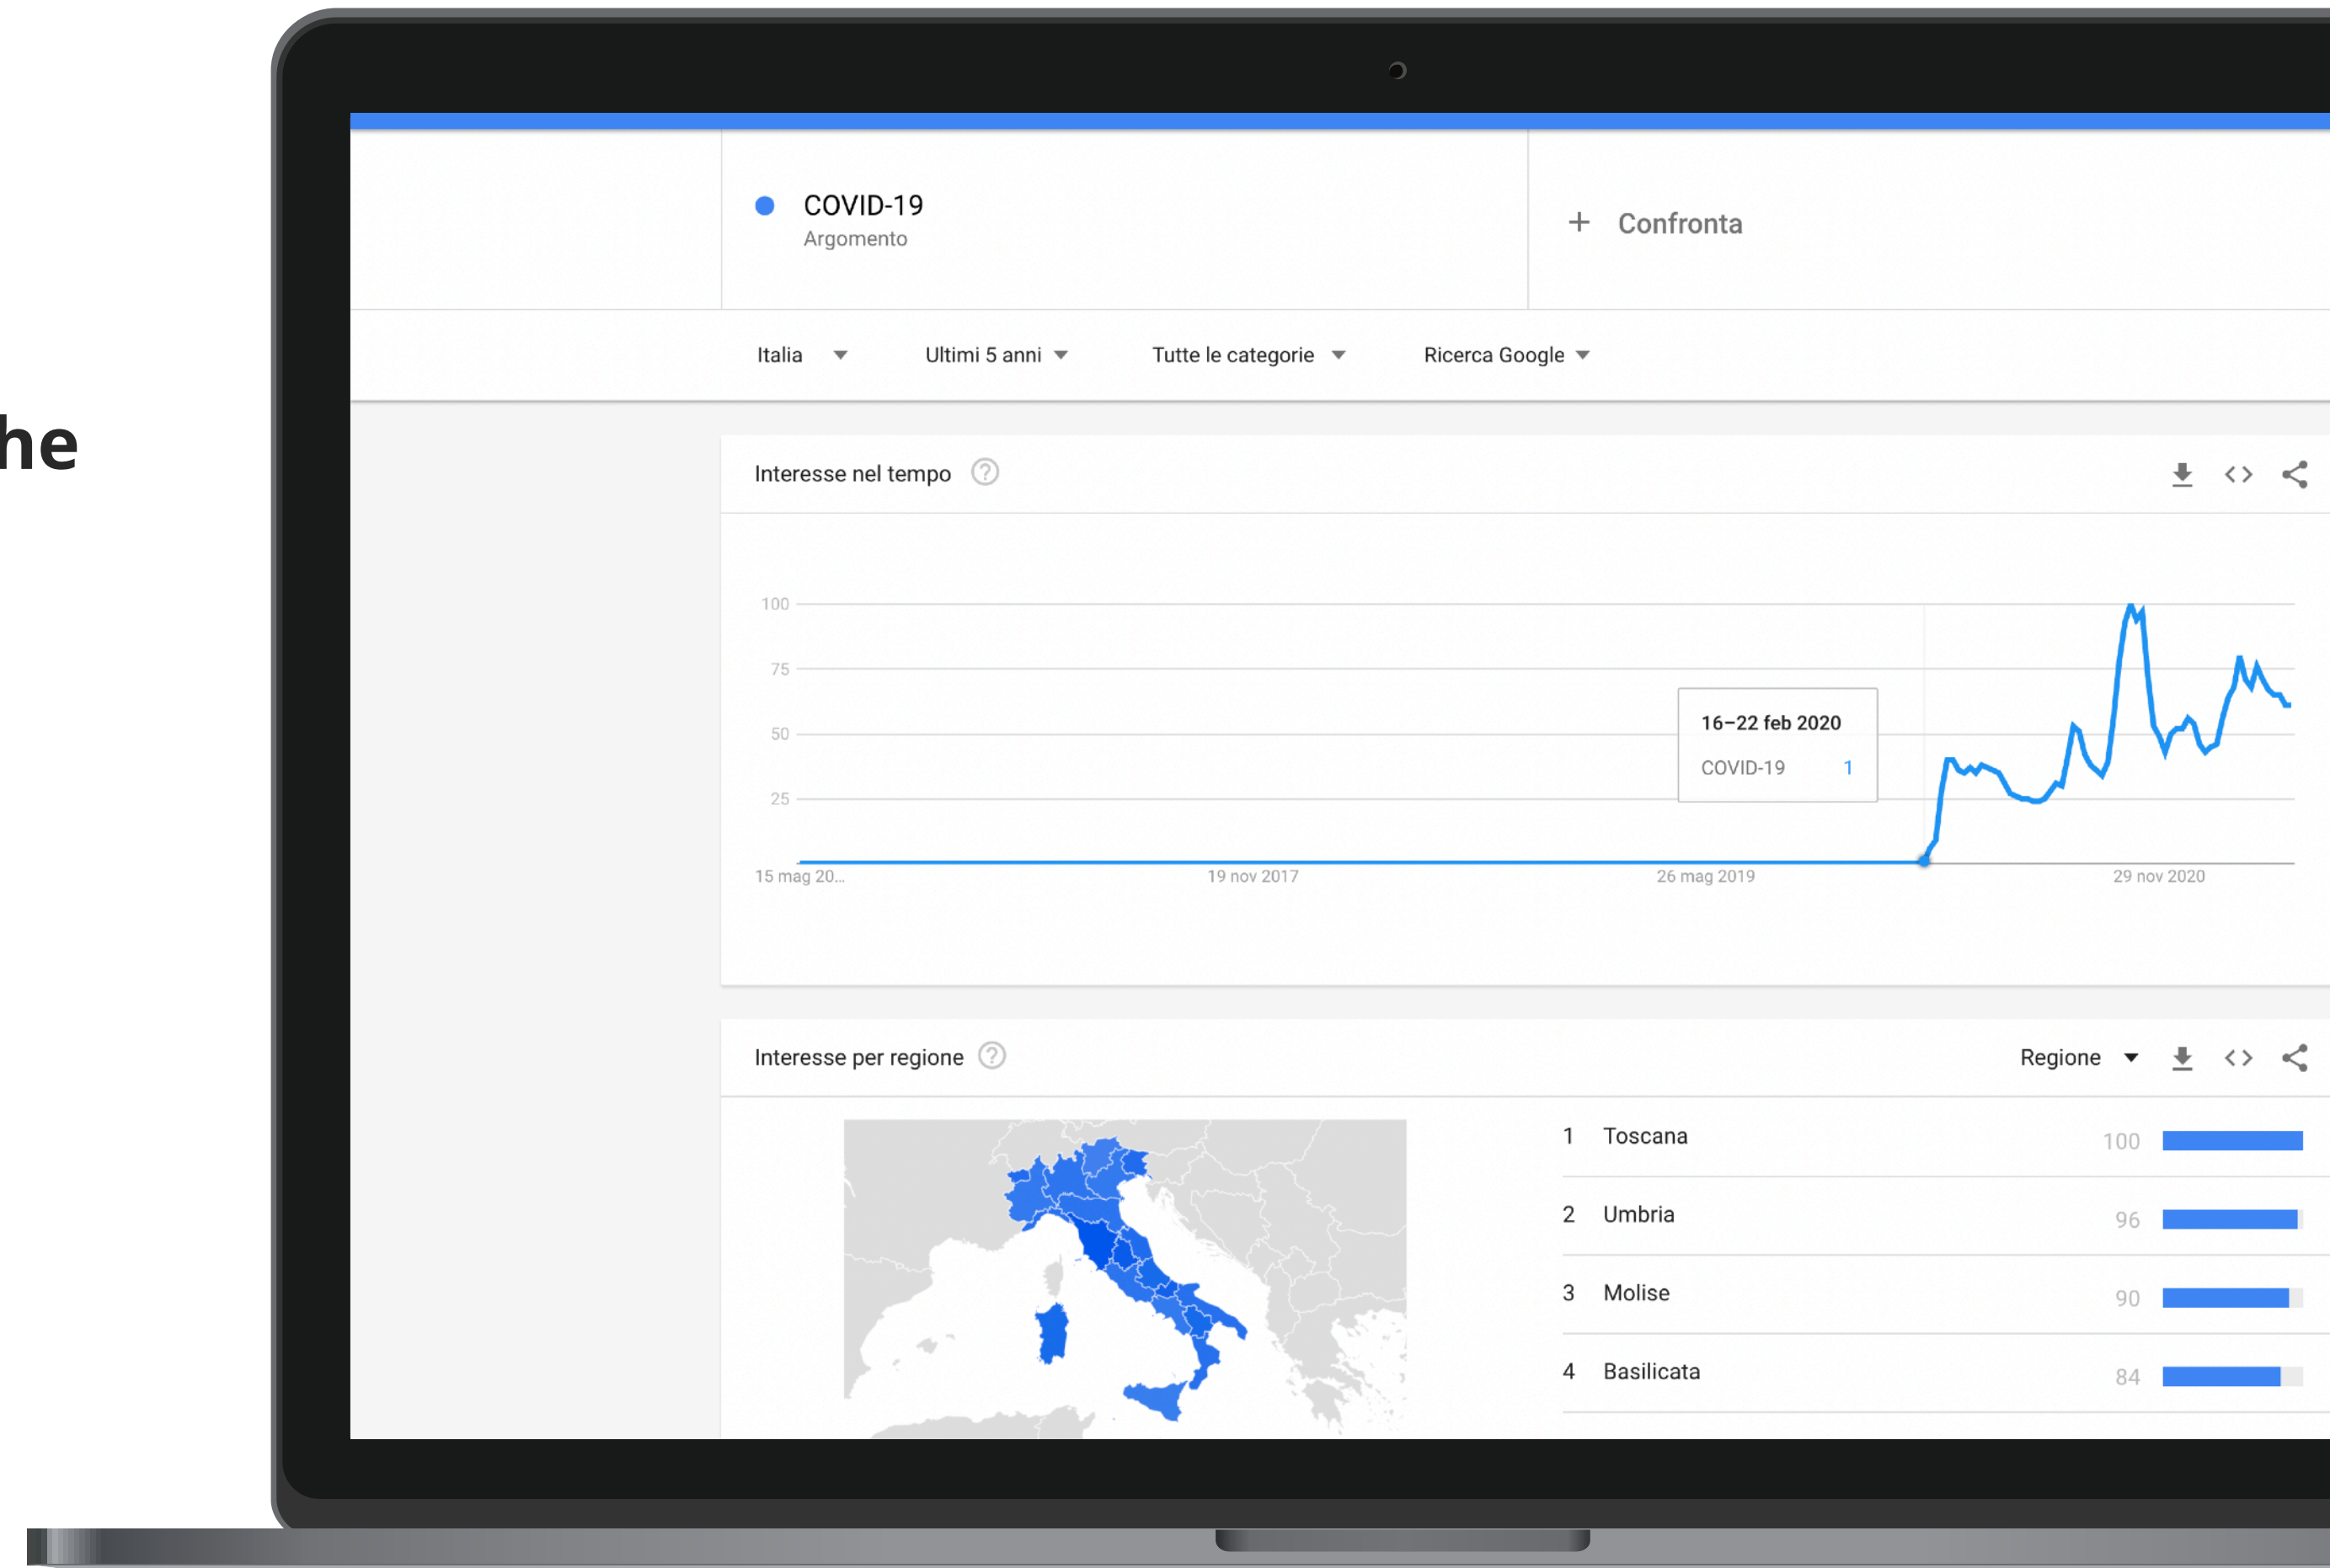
he

COVID-19
Argomento

+ Confronta

Italia ▼ Ultimi 5 anni ▼ Tutte le categorie ▼ Ricerca Google ▼

Interesse nel tempo

100
75
50
25

16–22 feb 2020
COVID-19 1

15 mag 20...
19 nov 2017
26 mag 2019
29 nov 2020

Interesse per regione

Regione ▼

| | | |
|---|---|---|
| 1 | Toscana | 100 |
| 2 | Umbria | 96 |
| 3 | Molise | 90 |
| 4 | Basilicata | 84 |